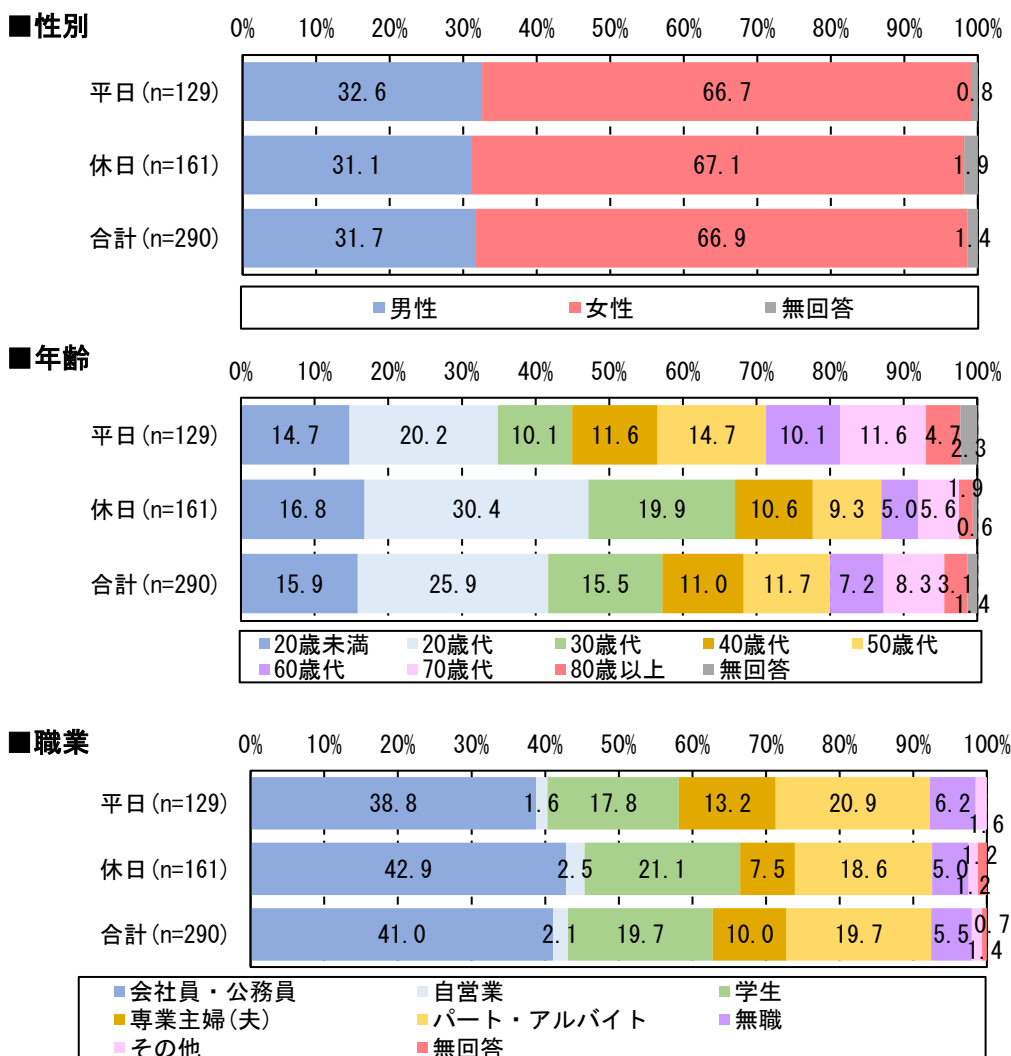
■性別

0% 10% 20% 30% 40% 50% 60% 70% 80% 90% 100%

| | 男性 | 女性 | 無回答 |
|---|---|---|---|
| 平日(n=129) | 32.6 | 66.7 | 0.8 |
| 休日(n=161) | 31.1 | 67.1 | 1.9 |
| 合計(n=290) | 31.7 | 66.9 | 1.4 |

■男性 ■女性 ■無回答

■年齢

0% 10% 20% 30% 40% 50% 60% 70% 80% 90% 100%

| | 20歳未満 | 20歳代 | 30歳代 | 40歳代 | 50歳代 | 60歳代 | 70歳代 | 80歳以上 | 無回答 |
|---|---|---|---|---|---|---|---|---|---|
| 平日(n=129) | 14.7 | 20.2 | 10.1 | 11.6 | 14.7 | 10.1 | 11.6 | 4.7 | 2.3 |
| 休日(n=161) | 16.8 | 30.4 | 19.9 | 10.6 | 9.3 | 5.0 | 5.6 | 1.9 | 0.6 |
| 合計(n=290) | 15.9 | 25.9 | 15.5 | 11.0 | 11.7 | 7.2 | 8.3 | 3.1 | 1.4 |

■20歳未満 ■20歳代 ■30歳代 ■40歳代 ■50歳代 ■60歳代 ■70歳代 ■80歳以上 ■無回答

■職業

0% 10% 20% 30% 40% 50% 60% 70% 80% 90% 100%

| | 会社員・公務員 | 自営業 | 学生 | 専業主婦(夫) | パート・アルバイト | 無職 | その他 | 無回答 |
|---|---|---|---|---|---|---|---|---|
| 平日(n=129) | 38.8 | 1.6 | 17.8 | 13.2 | 20.9 | 6.2 | 1.6 | |
| 休日(n=161) | 42.9 | 2.5 | 21.1 | 7.5 | 18.6 | 5.0 | 1.2 | 1.2 |
| 合計(n=290) | 41.0 | 2.1 | 19.7 | 10.0 | 19.7 | 5.5 | 0.7 | 1.4 |

■会社員・公務員 ■自営業 ■学生 ■専業主婦(夫) ■パート・アルバイト ■無職 ■その他 ■無回答